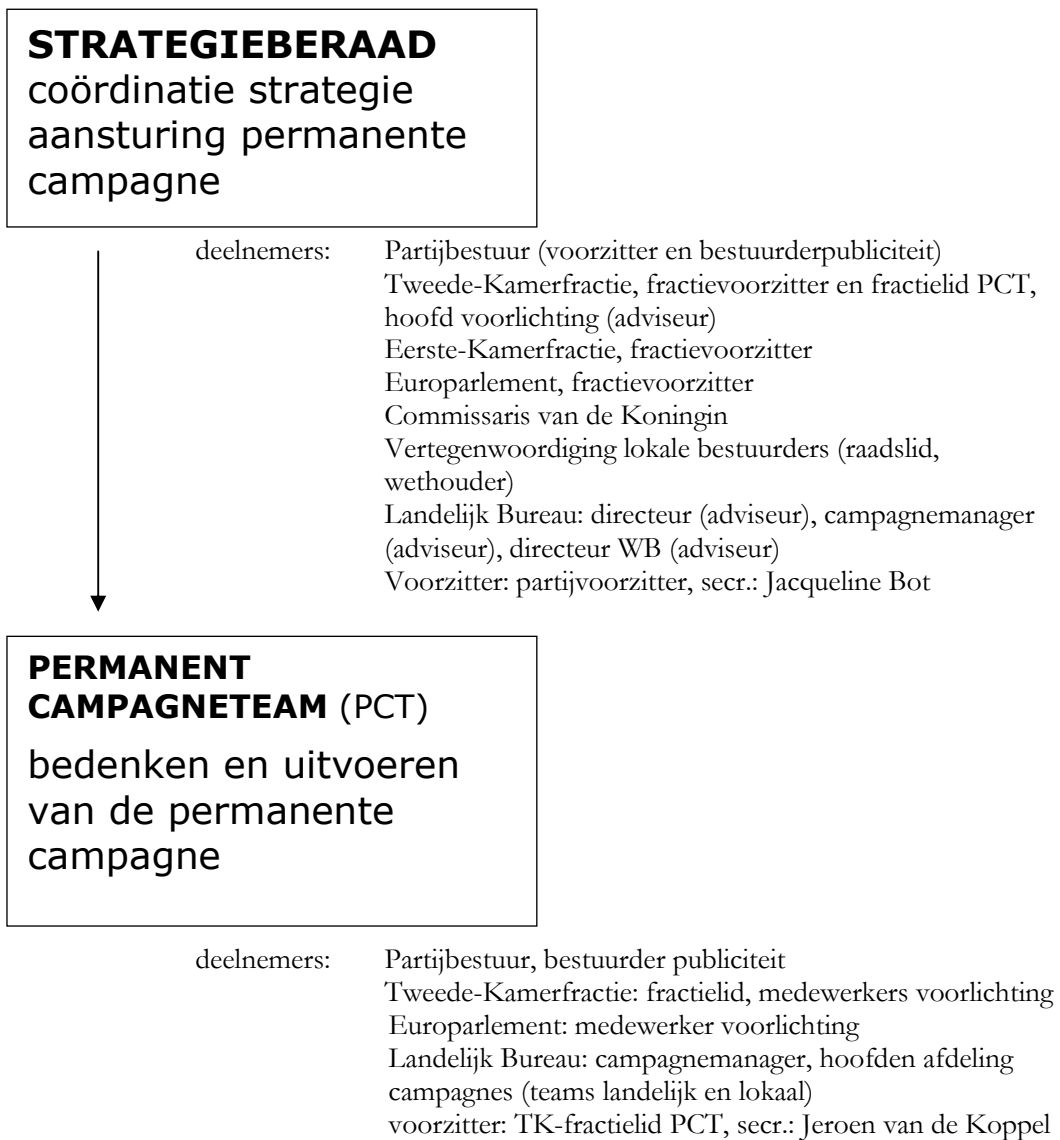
**STRATEGIEBERAAD**
coördinatie strategie aansturing permanente campagne

deelnemers: Partijbestuur (voorzitter en bestuurderpubliciteit)
Tweede-Kamerfractie, fractievoorzitter en fractielid PCT, hoofd voorlichting (adviseur)
Eerste-Kamerfractie, fractievoorzitter
Europarlement, fractievoorzitter
Commissaris van de Koningin
Vertegenwoordiging lokale bestuurders (raadslid, wethouder)
Landelijk Bureau: directeur (adviseur), campagnemanager (adviseur), directeur WB (adviseur)
Voorzitter: partijvoorzitter, secr.: Jacqueline Bot

**PERMANENT CAMPAGNETEAM** (PCT)
bedenken en uitvoeren van de permanente campagne

deelnemers: Partijbestuur, bestuurder publiciteit
Tweede-Kamerfractie: fractielid, medewerkers voorlichting
Europarlement: medewerker voorlichting
Landelijk Bureau: campagnemanager, hoofden afdeling campagnes (teams landelijk en lokaal)
voorzitter: TK-fractielid PCT, secr.: Jeroen van de Koppel